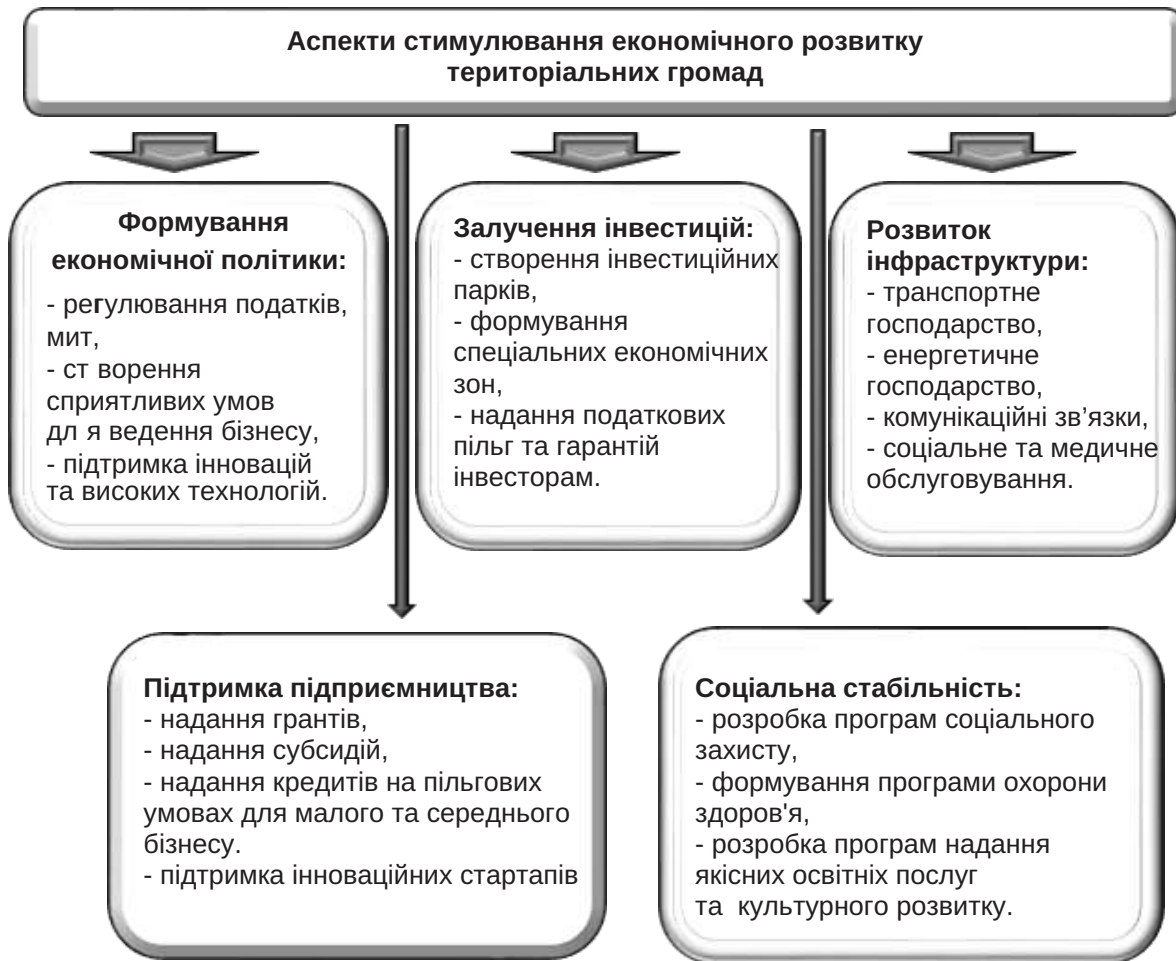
Аспекти стимулювання економічного розвитку територіальних громад

Формування економічної політики:
- регулювання податків, мит,
- ст ворення сприятливих умов дл я ведення бізнесу,
- підтримка інновацій та високих технологій.

Залучення інвестицій:
- створення інвестиційних парків,
- формування спеціальних економічних зон,
- надання податкових пільг та гарантій інвесторам.

Розвиток інфраструктури:
- транспортне господарство,
- енергетичне господарство,
- комунікаційні зв'язки,
- соціальне та медичне обслуговування.

Підтримка підприємництва:
- надання грантів,
- надання субсидій,
- надання кредитів на пільгових умовах для малого та середнього бізнесу.
- підтримка інноваційних стартапів

Соціальна стабільність:
- розробка програм соціального захисту,
- формування програми охорони здоров'я,
- розробка програм надання якісних освітніх послуг та культурного розвитку.